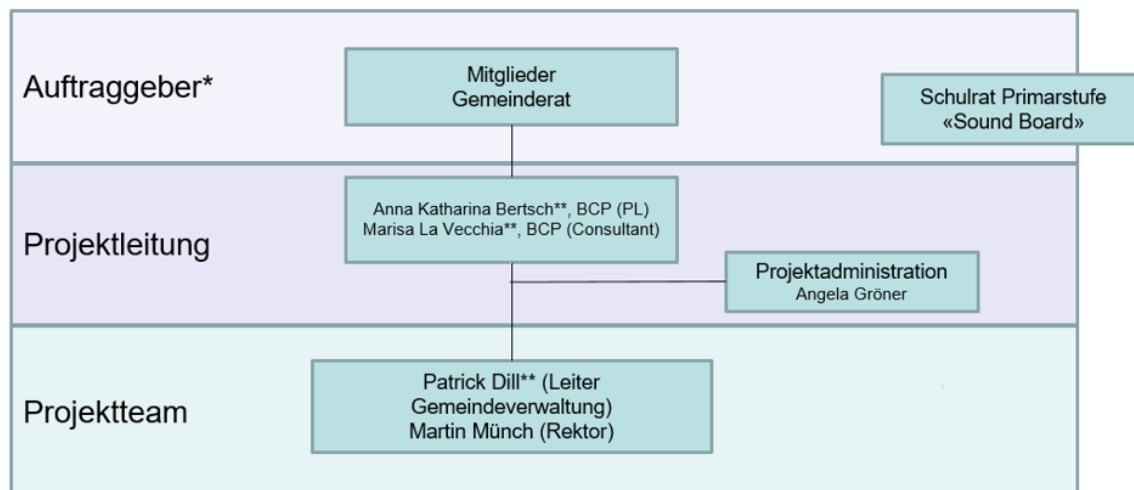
Auftraggeber*

Mitglieder
Gemeinderat

Schulrat Primarstufe
«Sound Board»

Projektleitung

Anna Katharina Bertsch**, BCP (PL)
Marisa La Vecchia**, BCP (Consultant)

Projektadministration
Angela Gröner

Projektteam

Patrick Dill** (Leiter Gemeindeverwaltung)
Martin Münch (Rektor)